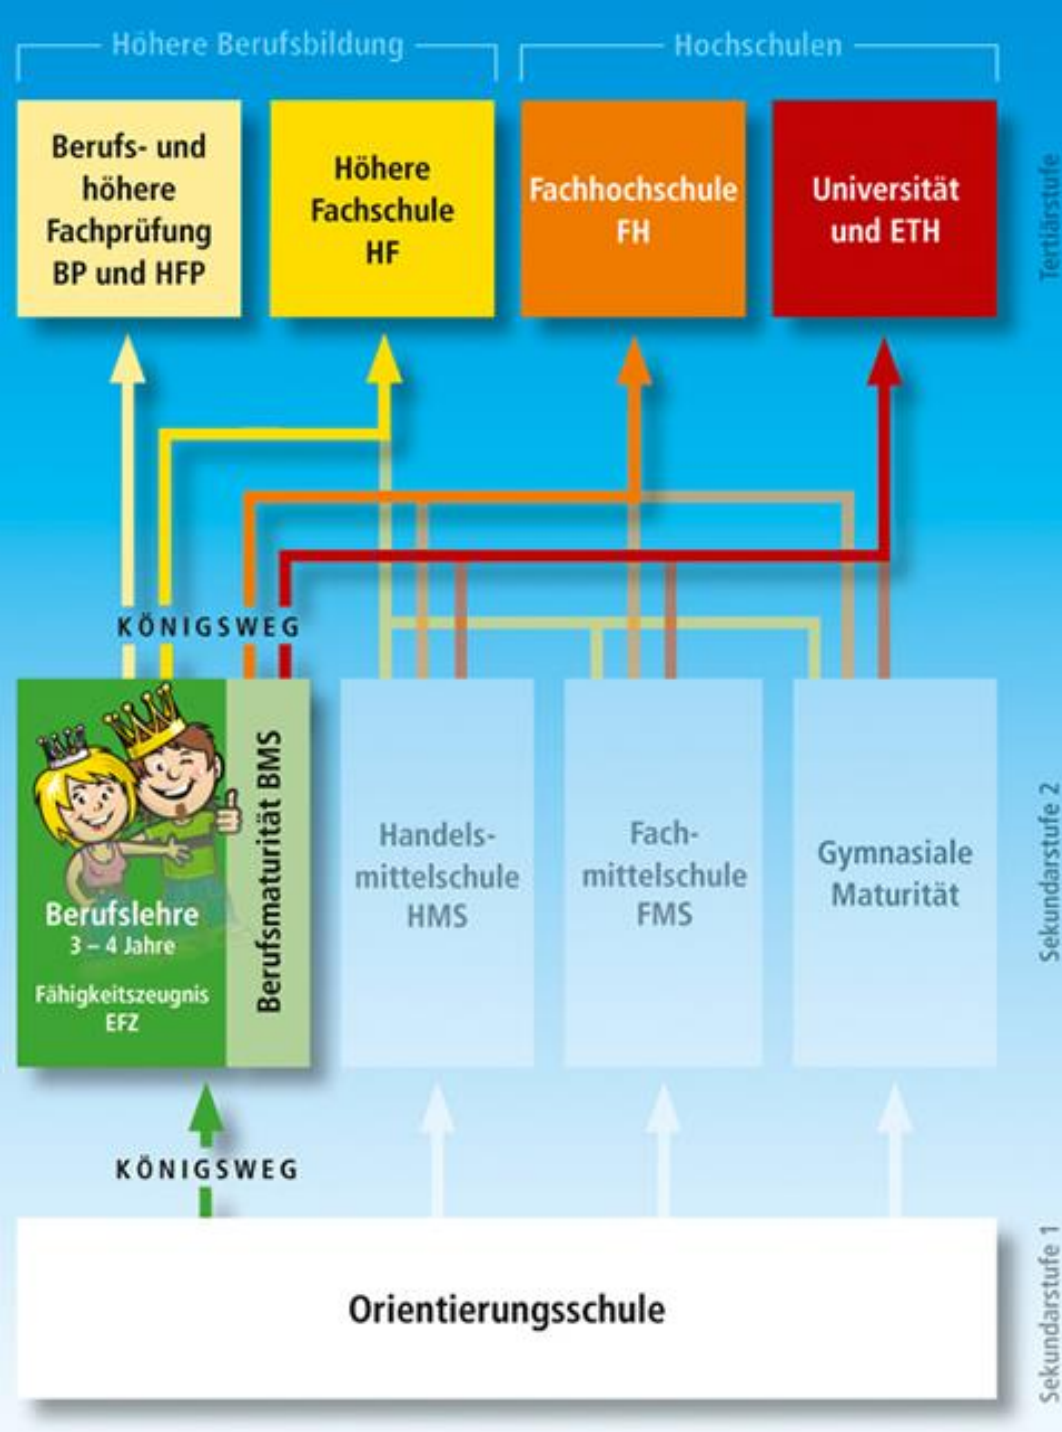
Höhere Berufsbildung

Hochschulen

Berufs- und höhere Fachprüfung BP und HFP

Höhere Fachschule HF

Fachhochschule FH

Universität und ETH

Tertiärstufe

KÖNIGSWEG

Berufslehre
3 – 4 Jahre

Fähigkeitszeugnis EFZ

Berufsmaturität BMS

Handelsmittelschule HMS

Fachmittelschule FMS

Gymnasiale Maturität

Sekundarstufe 2

KÖNIGSWEG

Orientierungsschule

Sekundarstufe 1